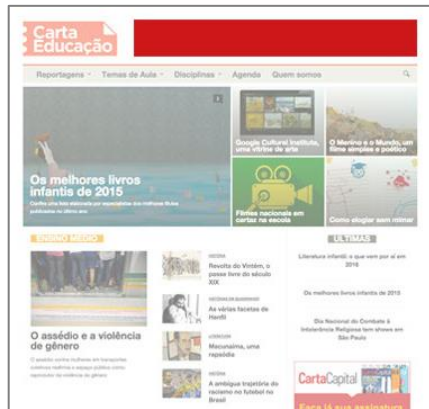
Carta Educação

Reportagens · Temas de Aula · Disciplinas · Agenda Quem somos

Os melhores livros infantis de 2015

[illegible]

Google Cultural Institute, uma vitrine de arte

O Menino e o Mundo, um filme simples e poético

Filmes nacionais em cartaz na escola

Como elogiar sem mimar

ENSINO MÉDIO

O assédio e a violência de gênero

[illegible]

HISTÓRIA
Revolta do Vintém, o passe livre do século XIX

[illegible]
As várias facetas do Haiti

LITERATURA
Macunaíma, uma rapsódia

HISTÓRIA
A ambígua trajetória do racismo no futebol no Brasil

ÚLTIMAS

Literatura infantil: o que vem por aí em 2016

Os melhores livros infantis de 2015

Dia Nacional de Combate à Intolerância Religiosa tem shows em São Paulo

CartaCapital

Faça já sua assinatura